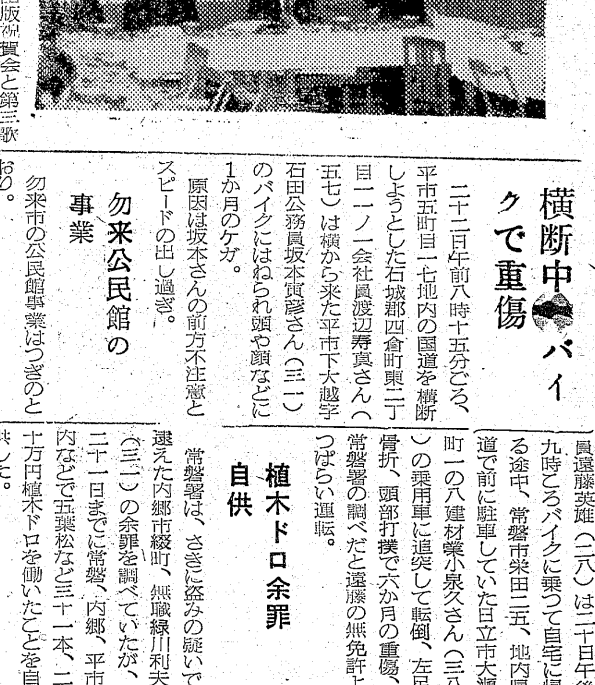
版祝賀会と第三歌

横断中バイクで重傷

二十二日午前八時十五分ごろ、平市五町目一七地内の国道を横断しようとした石城郡四倉町東二丁目一一ノ一会社員渡辺寿寅さん(五七)は横から来た平市下大越字石田公務員坂本寅彦さん(三一)のバイクにはねられ頭や顔などに1か月のケガ。

原因は坂本さんの前方不注意とスピードの出し過ぎ。

勿来公民館の事業

勿来市の公民館事業はつぎのとおり。

員遠藤英雄(二八)は二十日午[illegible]九時ごろバイクに乗って自宅に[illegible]る途中、常磐市栄田二五、地内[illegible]道で前に駐車していた日立市大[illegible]町一の八建材業小泉久さん(三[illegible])の乗用車に追突して転倒、左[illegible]骨折、頭部打撲で六か月の重傷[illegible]常磐署の調べだと遠藤の無免許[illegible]つぱらい運転。

植木ドロ余罪自供

常磐署は、さきに盗みの疑いで逮えた内郷市綴町、無職緑川利夫(三二)の余罪を調べていたが、二十一日までに常磐、内郷、平市内などで五葉松など三十一本、二十万円相当の植木ドロを働いたことを自供した。